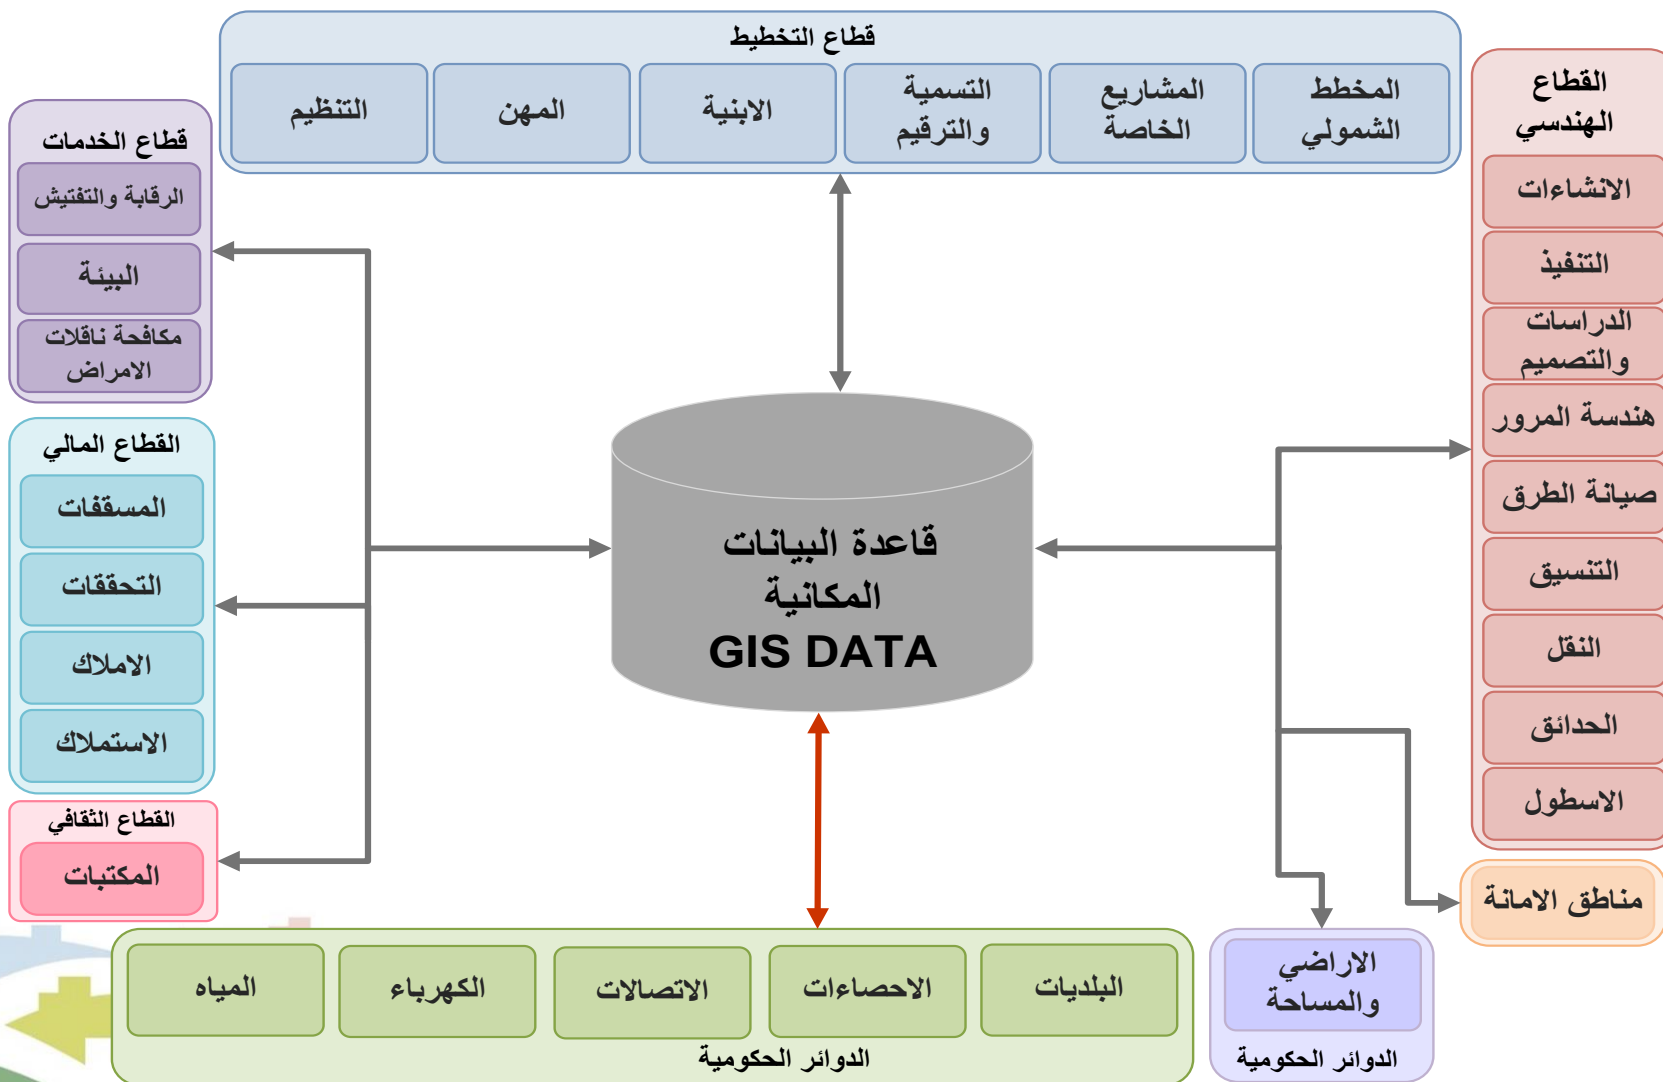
قطاع التخطيط

| المخطط الشمولي | المشاريع الخاصة | التسمية والترقيم | الابنية | المهن | التنظيم |
|---|---|---|---|---|---|

القطاع الهندسي
الانشاءات
التنفيذ
الدراسات والتصميم
هندسة المرور
صيانة الطرق
التنسيق
النقل
الحدائق
الاسطول

قطاع الخدمات
الرقابة والتفتيش
البيئة
مكافحة ناقلات الامراض

القطاع المالي
المسقفات
التحققات
الاملاك
الاستملاك

القطاع الثقافي
المكتبات

قاعدة البيانات المكانية
GIS DATA

مناطق الامانة

الاراضي والمساحة
الدوائر الحكومية

| البلديات | الاحصاءات | الاتصالات | الكهرباء | المياه |
|---|---|---|---|---|

الدوائر الحكومية